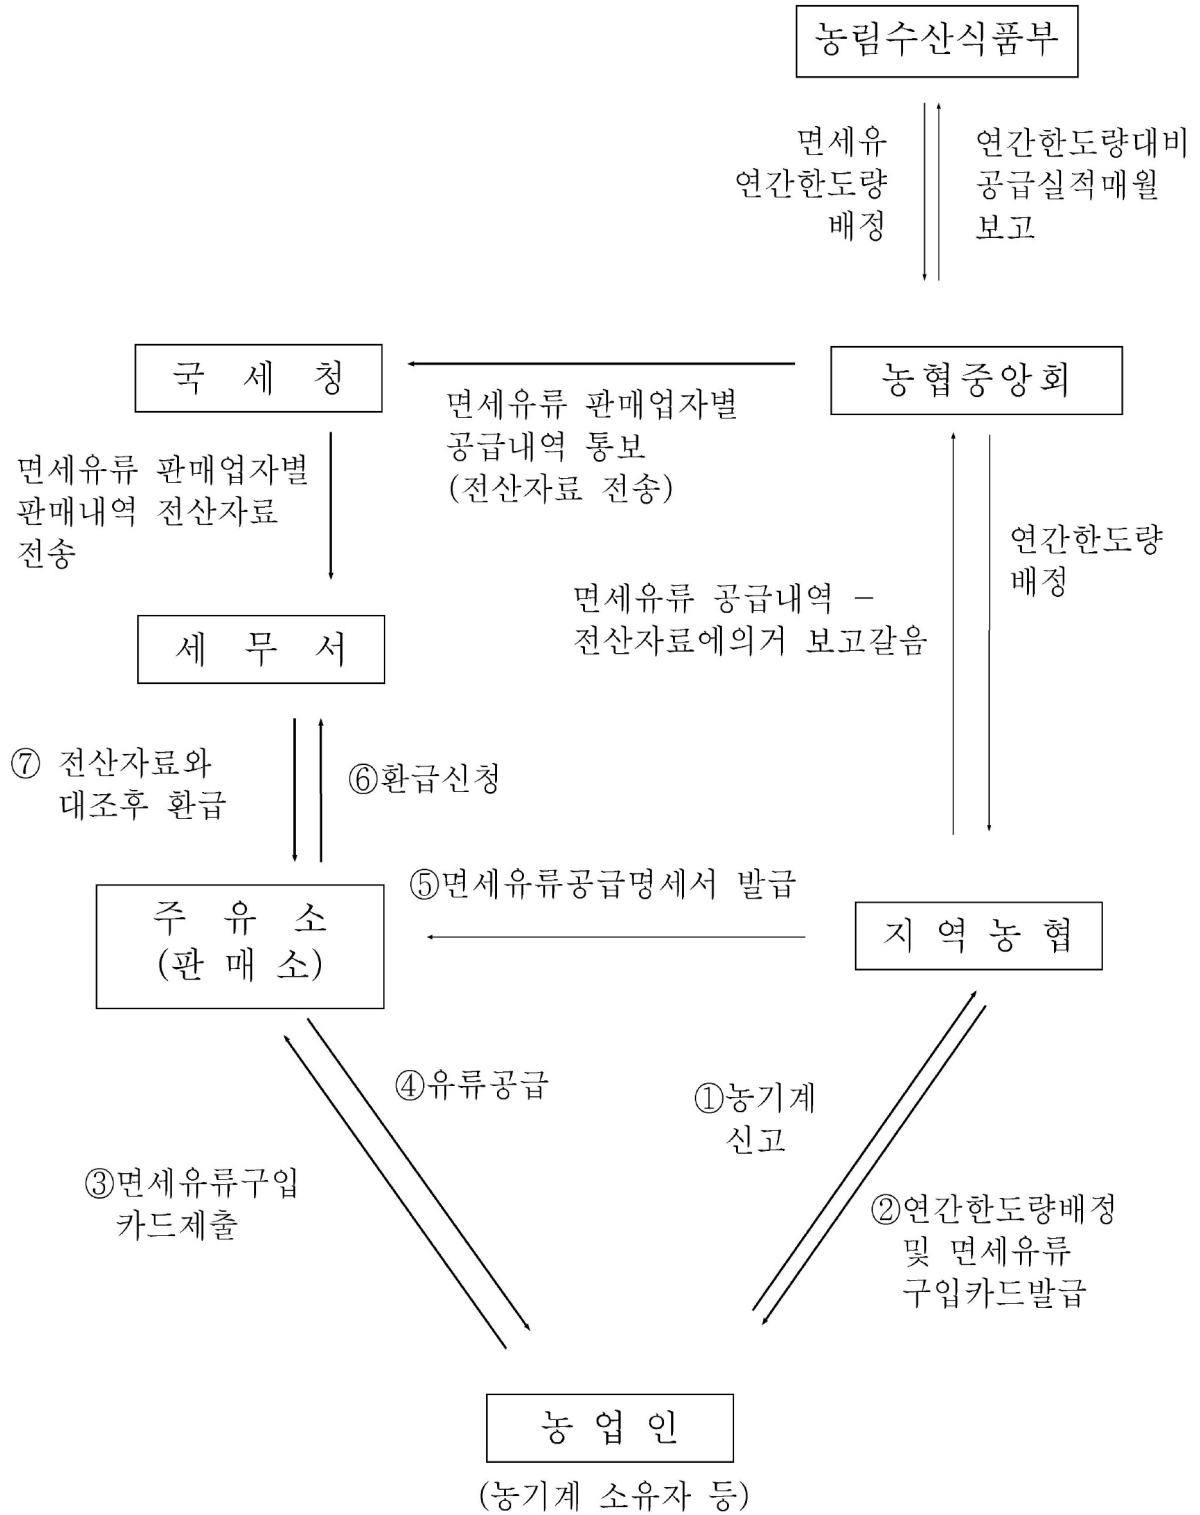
농림수산식품부

면세유
연간한도량
배정

연간한도량대비
공급실적매월
보고

국 세 청

면세유류 판매업자별
공급내역 통보
(전산자료 전송)

농협중앙회

면세유류 판매업자별
판매내역 전산자료
전송

연간한도량
배정

면세유류 공급내역 –
전산자료에의거 보고갈음

세 무 서

⑦ 전산자료와
대조후 환급

⑥환급신청

⑤면세유류공급명세서 발급

주 유 소
(판 매 소)

지 역 농 협

④유류공급

①농기계
신고

③면세유류구입
카드제출

②연간한도량배정
및 면세유류
구입카드발급

농 업 인
(농기계 소유자 등)